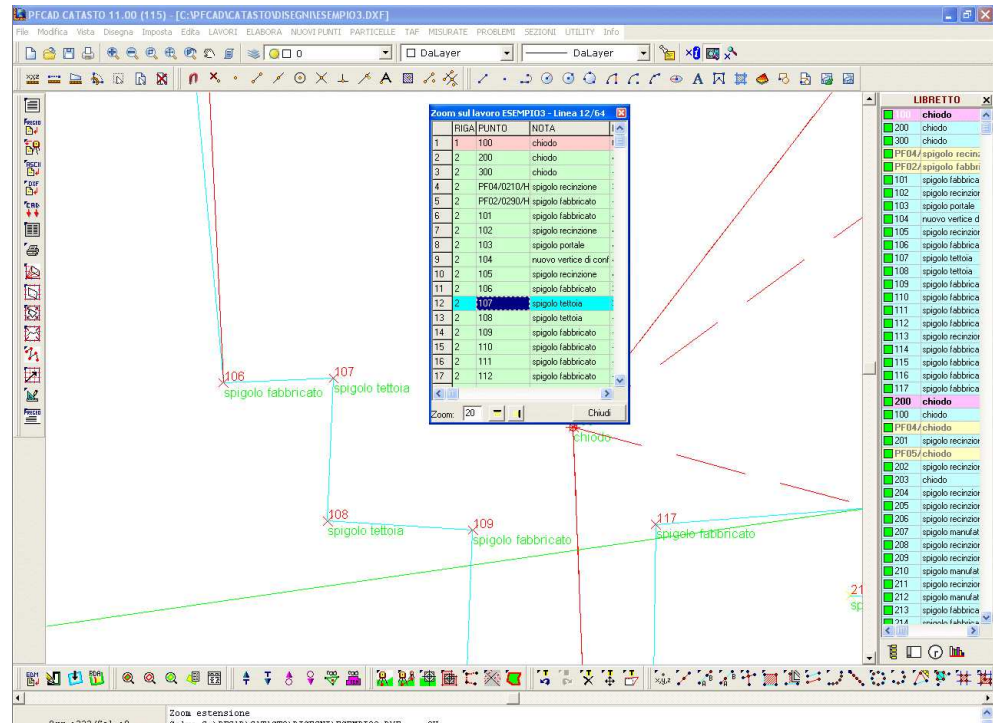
PFCAD CATASTO 11.00 (115) - [C:\PFCAD\CATASTO\DISEGNI\ESEMPIO3.DXF]

File Modifica Vista Disegna Imposta Edita LAVORI ELABORA NUOVI PUNTI PARTICELLE TAF MISURATE PROBLEMI SEZIONI UTILITY Info

0 DaLayer DaLayer

Zoom sul lavoro ESEMPIO3 - Linea 12/64

| | RIGA | PUNTO | NOTA |
|---|---|---|---|
| 1 | 1 | 100 | chiodo |
| 2 | 2 | 200 | chiodo |
| 3 | 2 | 300 | chiodo |
| 4 | 2 | PF04/0210/H | spigolo recinzione |
| 5 | 2 | PF02/0290/H | spigolo fabbricato |
| 6 | 2 | 101 | spigolo fabbricato |
| 7 | 2 | 102 | spigolo recinzione |
| 8 | 2 | 103 | spigolo portale |
| 9 | 2 | 104 | nuovo vertice di conf |
| 10 | 2 | 105 | spigolo recinzione |
| 11 | 2 | 106 | spigolo fabbricato |
| 12 | 2 | 107 | spigolo tettoia |
| 13 | 2 | 108 | spigolo tettoia |
| 14 | 2 | 109 | spigolo fabbricato |
| 15 | 2 | 110 | spigolo fabbricato |
| 16 | 2 | 111 | spigolo fabbricato |
| 17 | 2 | 112 | spigolo fabbricato |

Zoom: 20 Chiudi

106 spigolo fabbricato
107 spigolo tettoia
chiodo
108 spigolo tettoia
109 spigolo fabbricato
117 spigolo fabbricato
21

LIBRETTO
100 chiodo
200 chiodo
300 chiodo
PF04/spigolo recinz
PF02/spigolo fabbri
101 spigolo fabbrica
102 spigolo recinzior
103 spigolo portale
104 nuovo vertice d
105 spigolo recinzior
106 spigolo fabbrica
107 spigolo tettoia
108 spigolo tettoia
109 spigolo fabbrica
110 spigolo fabbrica
111 spigolo fabbrica
112 spigolo fabbrica
113 spigolo recinzior
114 spigolo fabbrica
115 spigolo fabbrica
116 spigolo fabbrica
117 spigolo fabbrica
200 chiodo
100 chiodo
PF04/chiodo
201 spigolo recinzior
PF05/chiodo
202 spigolo recinzior
203 chiodo
204 spigolo recinzior
205 spigolo recinzior
206 spigolo recinzior
207 spigolo manufat
208 spigolo recinzior
209 spigolo recinzior
210 spigolo manufat
211 spigolo recinzior
212 spigolo manufat
213 spigolo fabbrica
214 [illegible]

Zoom estensione